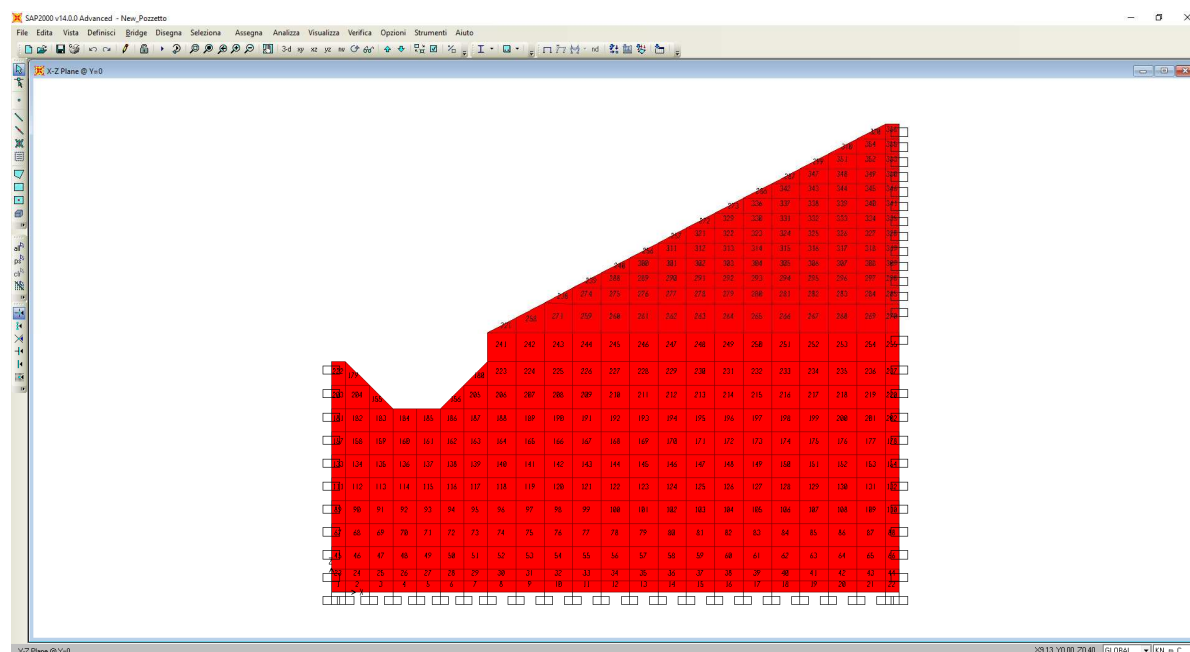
SAP2000 v14.0.0 Advanced - New_Pozzetto

File Edita Vista Definisci Bridge Disegna Seleziona Assegna Analizza Visualizza Verifica Opzioni Strumenti Aiuto

3-d xy xz yz nv

X-Z Plane @ Y=0

1 2 3 4 5 6 7 8 9 10 11 12 13 14 15 16 17 18 19 20 21 22

24 25 26 27 28 29 30 31 32 33 34 35 36 37 38 39 40 41 42 43 44

46 47 48 49 50 51 52 53 54 55 56 57 58 59 60 61 62 63 64 65 66

68 69 70 71 72 73 74 75 76 77 78 79 80 81 82 83 84 85 86 87 88

90 91 92 93 94 95 96 97 98 99 100 101 102 103 104 105 106 107 108 109

112 113 114 115 116 117 118 119 120 121 122 123 124 125 126 127 128 129 130 131 132

134 135 136 137 138 139 140 141 142 143 144 145 146 147 148 149 150 151 152 153 154

158 159 160 161 162 163 164 165 166 167 168 169 170 171 172 173 174 175 176 177 178

182 183 184 185 186 187 188 189 190 191 192 193 194 195 196 197 198 199 200 201 202

203 204 205 206 207 208 209 210 211 212 213 214 215 216 217 218 219 220

222 223 224 225 226 227 228 229 230 231 232 233 234 235 236 237

241 242 243 244 245 246 247 248 249 250 251 252 253 254 255

271 272 273 274 275 276 277 278 279 280 281 282 283 284

288 289 290 291 292 293 294 295 296 297 298 299

300 301 302 303 304 305 306 307 308

311 312 313 314 315 316 317 318 319

321 322 323 324 325 326 327 328

336 337 338 339 340 341

342 343 344 345 346

347 348 349 350 351 352 353 354 355

X-Z Plane @ Y=0

X9.13 Y0.00 Z0.40 GLOBAL KN, m, C